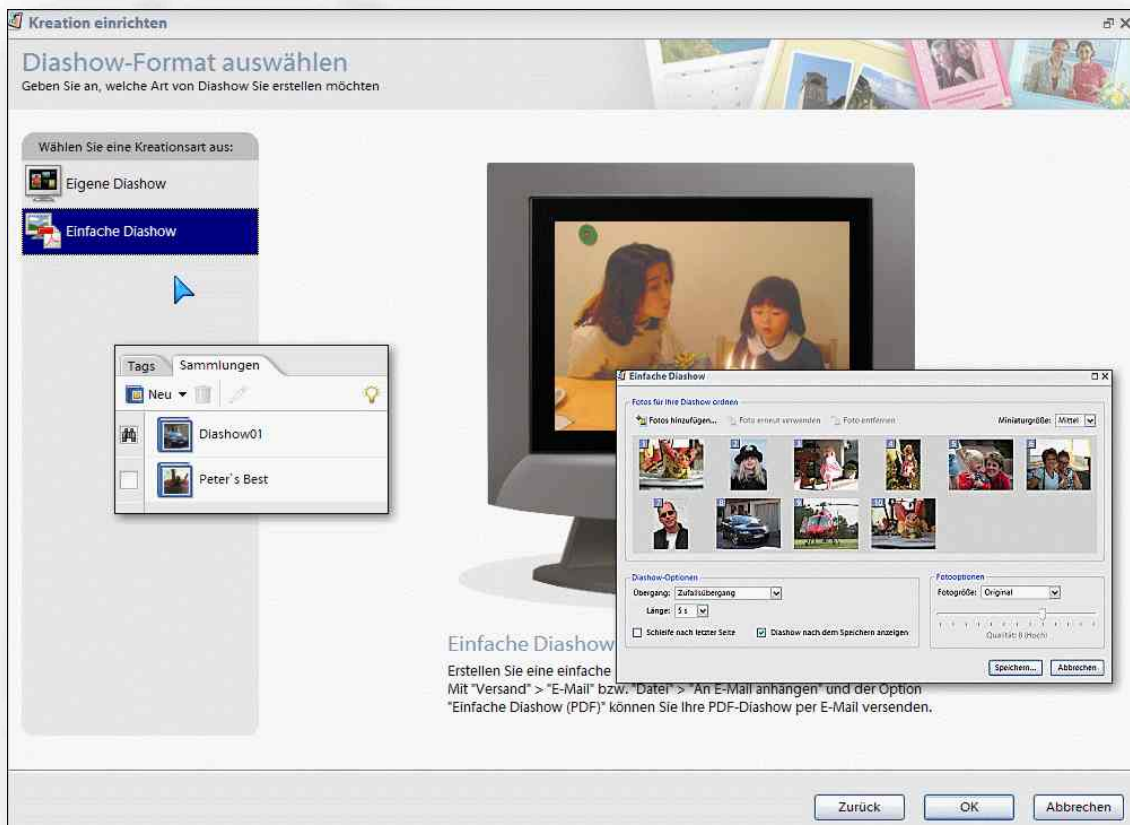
Kreation einrichten

Diashow-Format auswählen
Geben Sie an, welche Art von Diashow Sie erstellen möchten

Wählen Sie eine Kreationsart aus:
Eigene Diashow
Einfache Diashow

Tags
Sammlungen
Neu
Diashow01
Peter`s Best

Einfache Diashow
Fotos für Ihre Diashow ordnen
Fotos hinzufügen...
Foto erneut verwenden
Foto entfernen
Miniaturgröße: Mittel
1
2
3
4
5
6
7
8
9
10
Diashow-Optionen
Übergang: Zufallsübergang
Länge: 5 s
Schleife nach letzter Seite
Diashow nach dem Speichern anzeigen
Fotooptionen
Fotogröße: Original
Qualität: 8 (Hoch)
Speichern...
Abbrechen

Einfache Diashow
Erstellen Sie eine einfache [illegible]
Mit "Versand" > "E-Mail" bzw. "Datei" > "An E-Mail anhängen" und der Option "Einfache Diashow (PDF)" können Sie Ihre PDF-Diashow per E-Mail versenden.

Zurück
OK
Abbrechen